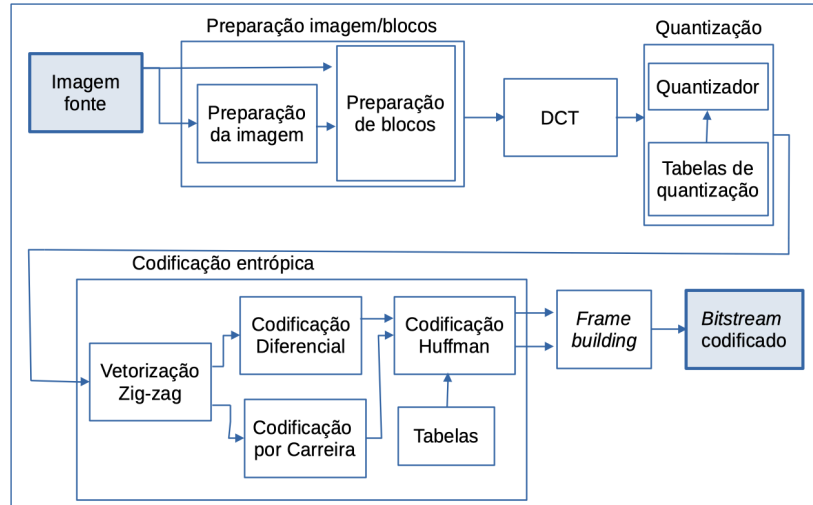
Preparação imagem/blocos

Quantização

Imagem fonte

Preparação da imagem

Preparação de blocos

DCT

Quantizador

Tabelas de quantização

Codificação entrópica

Vetorização Zig-zag

Codificação Diferencial

Codificação por Carreira

Codificação Huffman

Tabelas

*Frame building*

*Bitstream* codificado